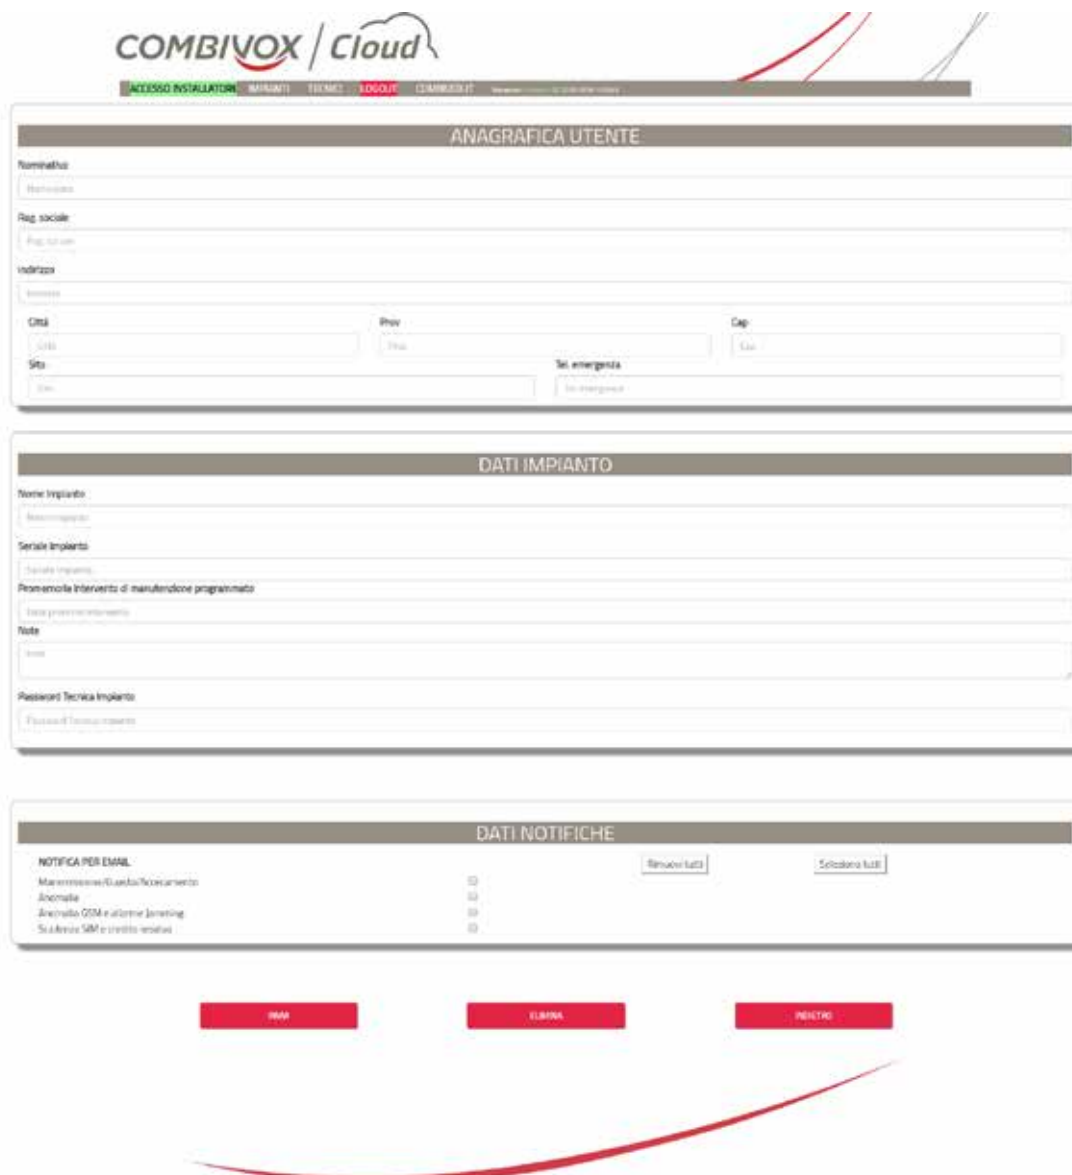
COMBIVOX | Cloud

ACCESSO INSTALLATORE IMPIANTI TECNICI LOGOUT COMBIVOX.IT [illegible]

ANAGRAFICA UTENTE

Nominativo

Nominativo

Rag. sociale

Rag. sociale

Indirizzo

Indirizzo

Città

Città

Prov

Prov

Cap

Cap

Sito

Sito

Tel. emergenza

Tel. emergenza

DATI IMPIANTO

Nome Impianto

Nome impianto

Seriale Impianto

Seriale impianto

Promemoria intervento di manutenzione programmato

Data prossimo intervento

Note

Note

Password Tecnica Impianto

Password Tecnica impianto

DATI NOTIFICHE

NOTIFICA PER EMAIL

Rimuovi tutti

Seleziona tutti

Manomissione/Guasto/Accecamento

Anomalia

Anomalia GSM e allarme Jamming

Scadenza SIM e credito residuo

INVIA

ELIMINA

INDIETRO